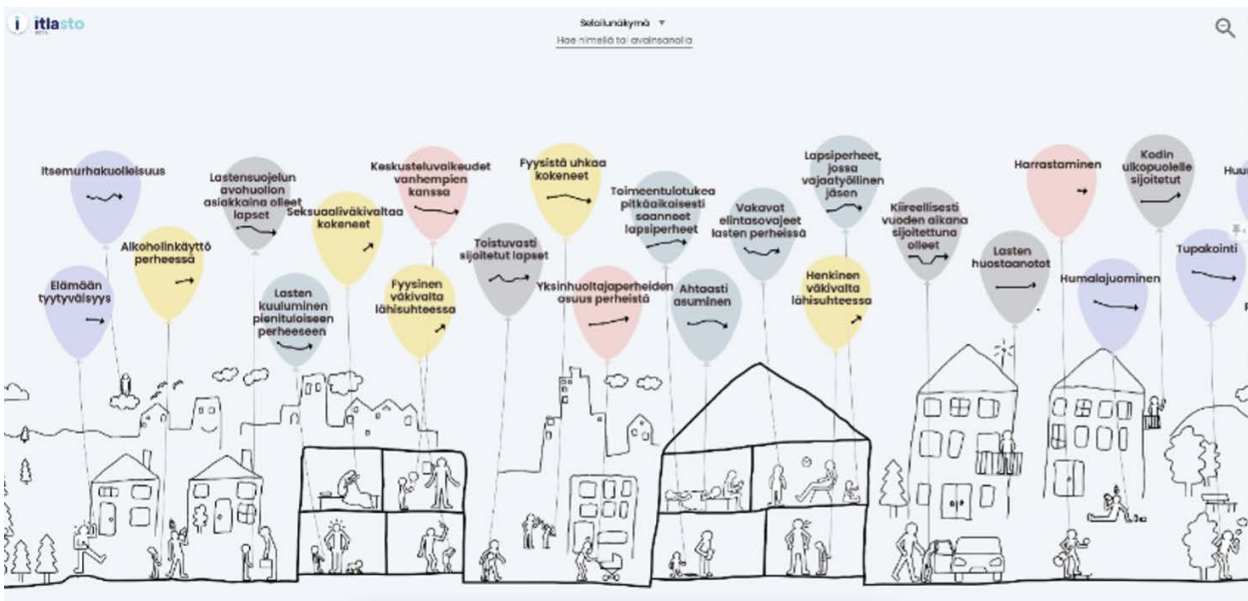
itlasto

Selailunäkymä ▼
Hae nimellä tai avainsanalla

Itsemurhakuolleisuus

Elämään tyytyväisyys

Alkoholinkäyttö perheessä

Lastensuojelun avohuollon asiakkaina olleet lapset

Lasten kuuluminen pienituloiseen perheeseen

Seksuaaliväkivaltaa kokeneet

Keskusteluvaikeudet vanhempien kanssa

Fyysinen väkivalta lähisuhteessa

Toistuvasti sijoitetut lapset

Fyysistä uhkaa kokeneet

Yksinhuoltajaperheiden osuus perheistä

Toimeentulotukea pitkäaikaisesti saaneet lapsiperheet

Ahtaasti asuminen

Vakavat elintasovajeet lasten perheissä

Lapsiperheet, jossa vajaatyöllinen jäsen

Henkinen väkivalta lähisuhteessa

Kiireellisesti vuoden aikana sijoitettuna olleet

Lasten huostaanotot

Harrastaminen

Humalajuominen

Kodin ulkopuolelle sijoitetut

Tupakointi

Huu